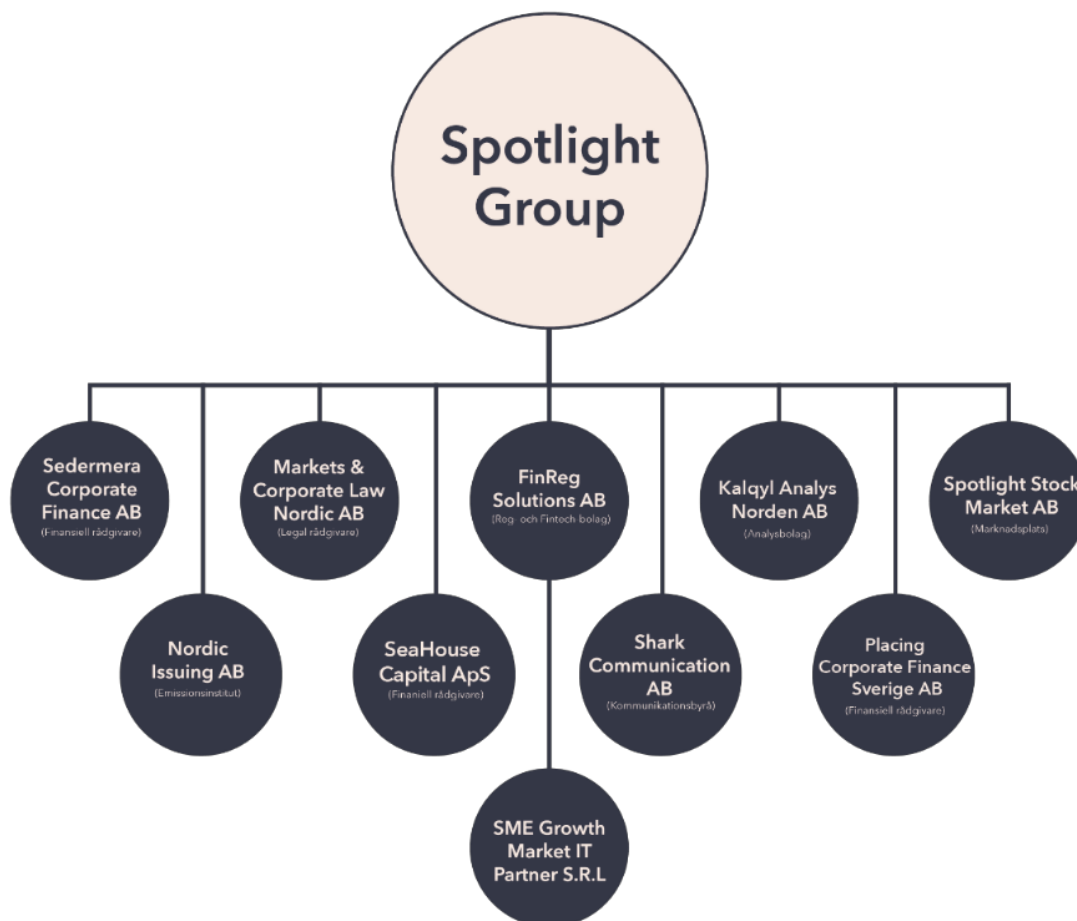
Spotlight Group

Sedermera Corporate Finance AB
(Finansiell rådgivare)

Nordic Issuing AB
(Emissionsinstitut)

Markets & Corporate Law Nordic AB
(Legal rådgivare)

SeaHouse Capital ApS
(Finaniell rådgivare)

FinReg Solutions AB
(Reg- och Fintech-bolag)

SME Growth Market IT Partner S.R.L

Shark Communication AB
(Kommunikationsbyrå)

Kalqyl Analys Norden AB
(Analysbolag)

Placing Corporate Finance Sverige AB
(Finansiell rådgivare)

Spotlight Stock Market AB
(Marknadsplats)